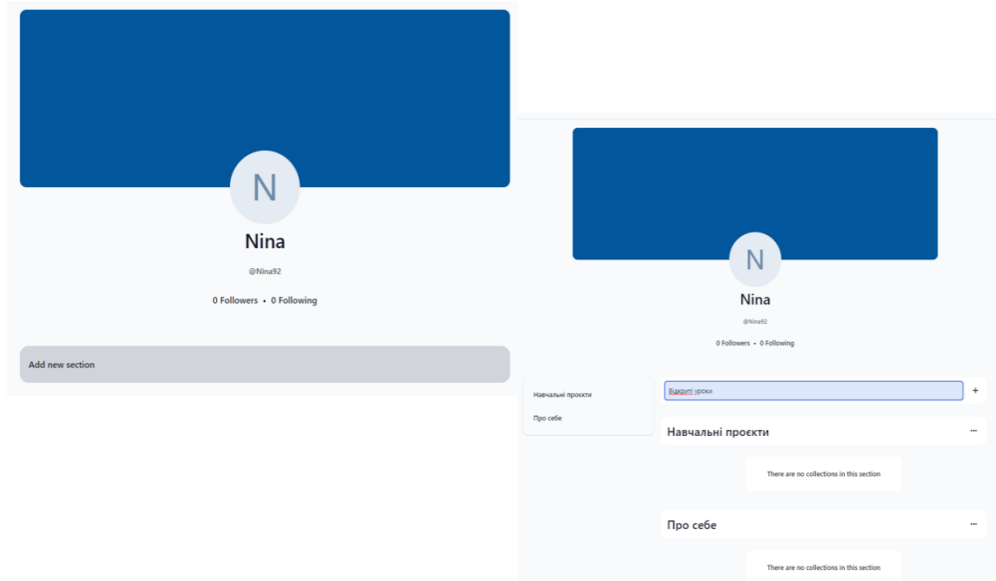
N

Nina

@Nina92

0 Followers • 0 Following

Add new section

N

Nina

@Nina92

0 Followers • 0 Following

Навчальні проєкти

Про себе

Відкриті уроки

+

Навчальні проєкти

...

There are no collections in this section

Про себе

...

There are no collections in this section